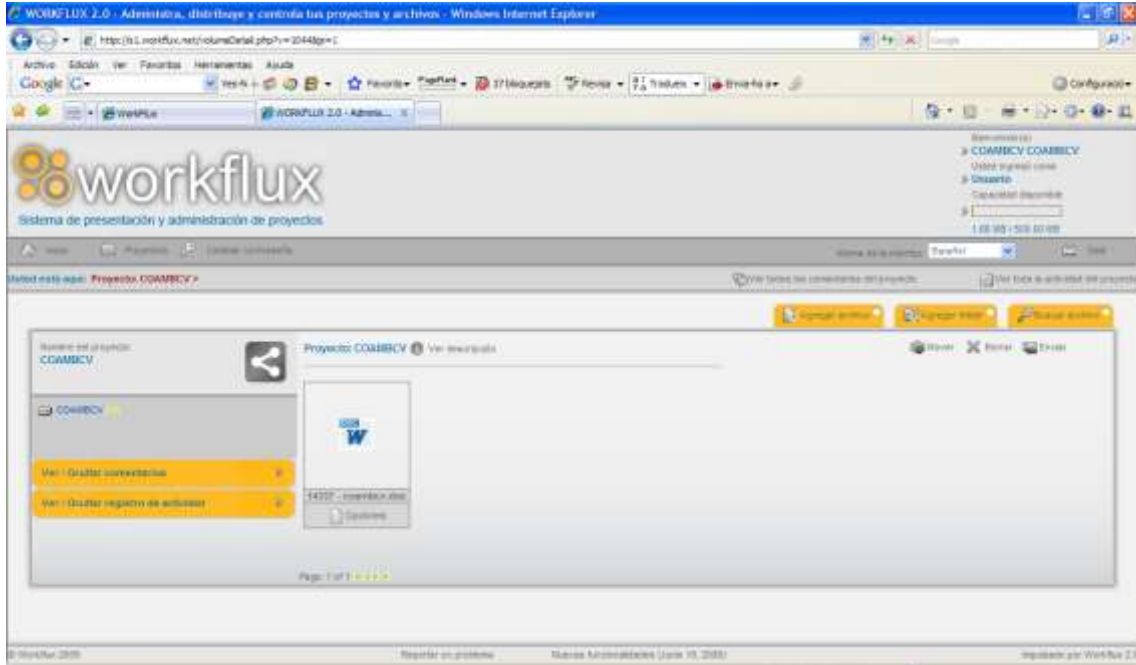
WORKFLUX 2.0 - Administra, distribuye y controla tus proyectos y archivos - Windows Internet Explorer

http://s1.workflux.net/volumeDetail.php?v=10448p=1

Archivo Edición Ver Favoritos Herramientas Ayuda

Google

Favoritos 37 bloqueados Revisar Traducir Enviar a

Configuración

WorkFlux

WORKFLUX 2.0 - Adminis...

workflux

Sistema de presentación y administración de proyectos

Bienvenido(a)
COAMBCV COAMBCV
Usted ingresó como
Usuario
Capacidad disponible
1.68 MB - 500.00 MB

Inicio Proyectos Cambiar contraseña

Idioma de la interfaz: Español

Salir

Usted está aquí: Proyecto COAMBCV >

Ver todos los comentarios del proyecto

Ver toda la actividad del proyecto

Agregar archivo

Agregar folder

Buscar archivo

Nombre del proyecto
COAMBCV

Proyecto COAMBCV Ver descripción

Mover Borrar Enviar

COAMBCV

Ver / Ocultar comentarios

Ver / Ocultar registro de actividad

14337 - coambcv.doc

Opciones

Page 1 of 1

© Workflux 2009

Reportar un problema

Nuevas funcionalidades (June 19, 2009)

Impulsado por Workflux 2.0